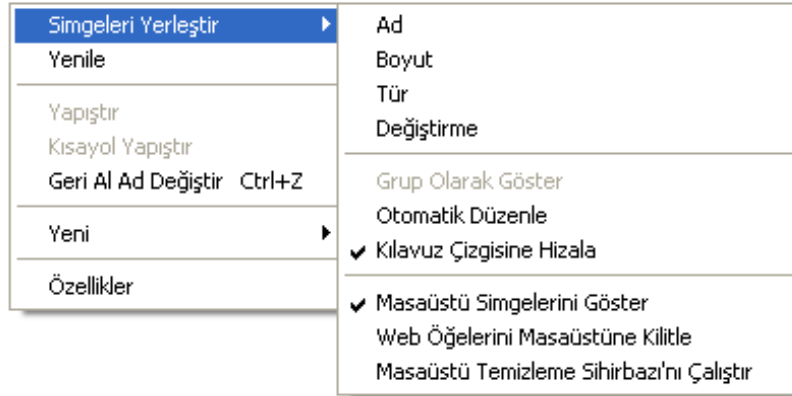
Simgeleri Yerleştir
Yenile

Yapıştır
Kısayol Yapıştır
Geri Al Ad Değiştir Ctrl+Z

Yeni

Özellikler

Ad
Boyut
Tür
Değiştirme

Grup Olarak Göster
Otomatik Düzenle
✔ Kılavuz Çizgisine Hizala

✔ Masaüstü Simgelerini Göster
Web Öğelerini Masaüstüne Kilitle
Masaüstü Temizleme Sihirbazı'nı Çalıştır